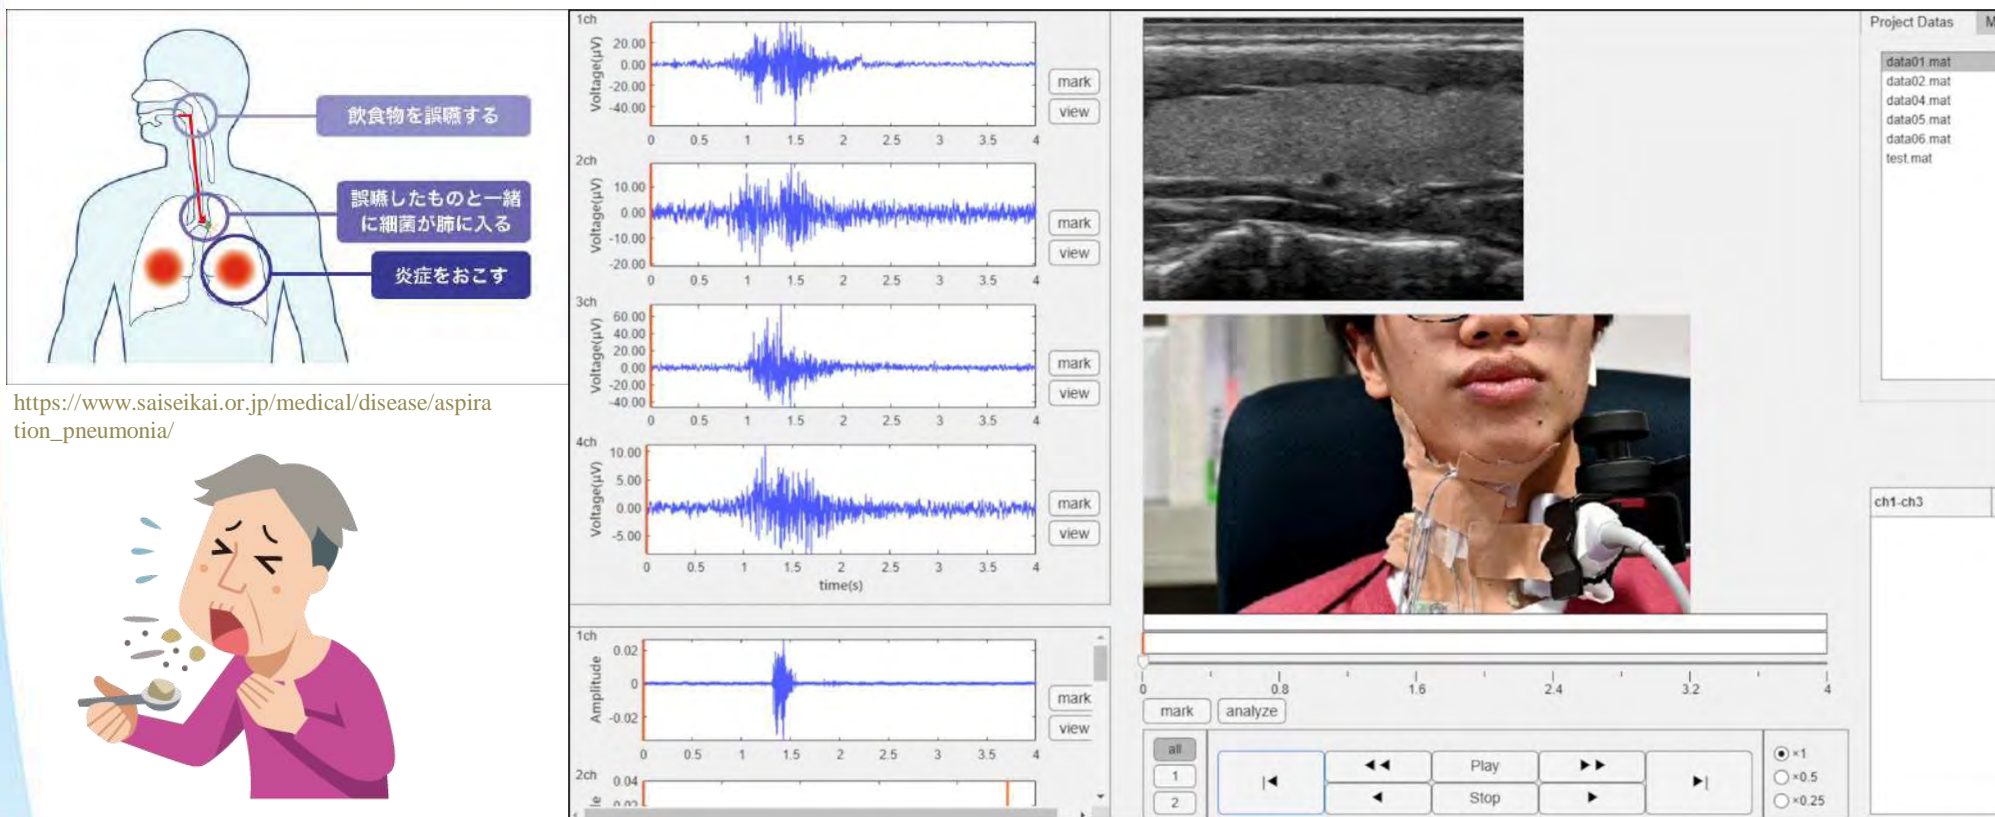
飲食物を誤嚥する

誤嚥したものと一緒に細菌が肺に入る

炎症をおこす

https://www.saiseikai.or.jp/medical/disease/aspiration_pneumonia/

1ch
Voltage(μV)
20.00
0.00
-20.00
-40.00
0 0.5 1 1.5 2 2.5 3 3.5 4
mark
view

2ch
Voltage(μV)
10.00
0.00
-10.00
-20.00
0 0.5 1 1.5 2 2.5 3 3.5 4
mark
view

3ch
Voltage(μV)
60.00
40.00
20.00
0.00
-20.00
-40.00
0 0.5 1 1.5 2 2.5 3 3.5 4
mark
view

4ch
Voltage(μV)
10.00
5.00
0.00
-5.00
0 0.5 1 1.5 2 2.5 3 3.5 4
time(s)
mark
view

1ch
Amplitude
0.02
0
-0.02
0 0.5 1 1.5 2 2.5 3 3.5 4
mark
view

2ch
0.04
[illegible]

0 0.8 1.6 2.4 3.2 4
mark analyze
all
1
2
|◀ ◀◀ Play ▶▶ ▶|
◀ Stop ▶
×1
×0.5
×0.25

Project Datas M
data01.mat
data02.mat
data04.mat
data05.mat
data06.mat
test.mat

ch1-ch3